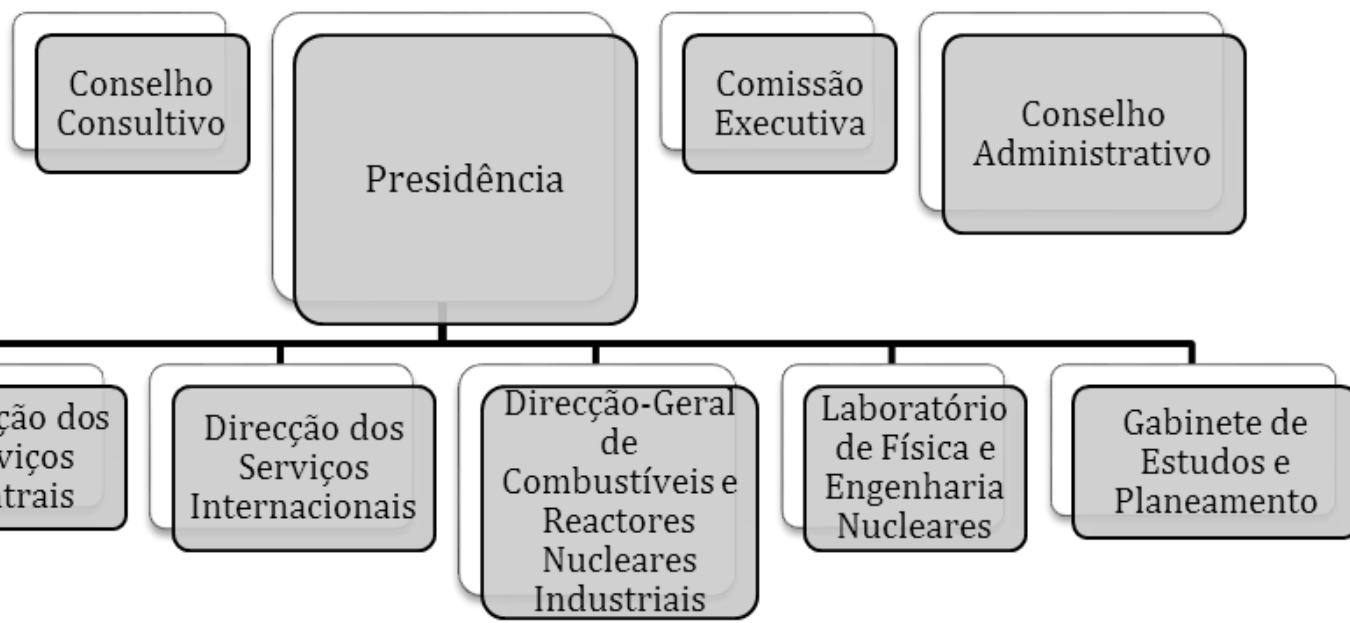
Conselho Consultivo

Presidência

Comissão Executiva

Conselho Administrativo

ção dos viços trais

Direcção dos Serviços Internacionais

Direcção-Geral de Combustíveis e Reactores Nucleares Industriais

Laboratório de Física e Engenharia Nucleares

Gabinete de Estudos e Planeamento